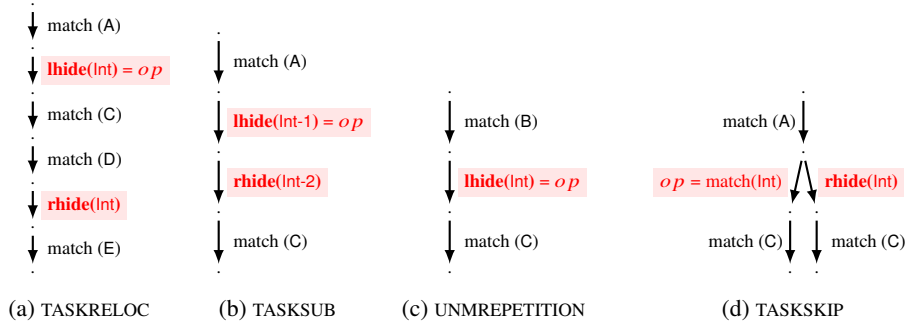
match (A)

**lhide**(Int) = $op$

match (C)

match (D)

**rhide**(Int)

match (E)

(a) TASKRELOC

match (A)

**lhide**(Int-1) = $op$

**rhide**(Int-2)

match (C)

(b) TASKSUB

match (B)

**lhide**(Int) = $op$

match (C)

(c) UNMREPETITION

match (A)

$op$ = match(Int)

**rhide**(Int)

match (C)

match (C)

(d) TASKSKIP